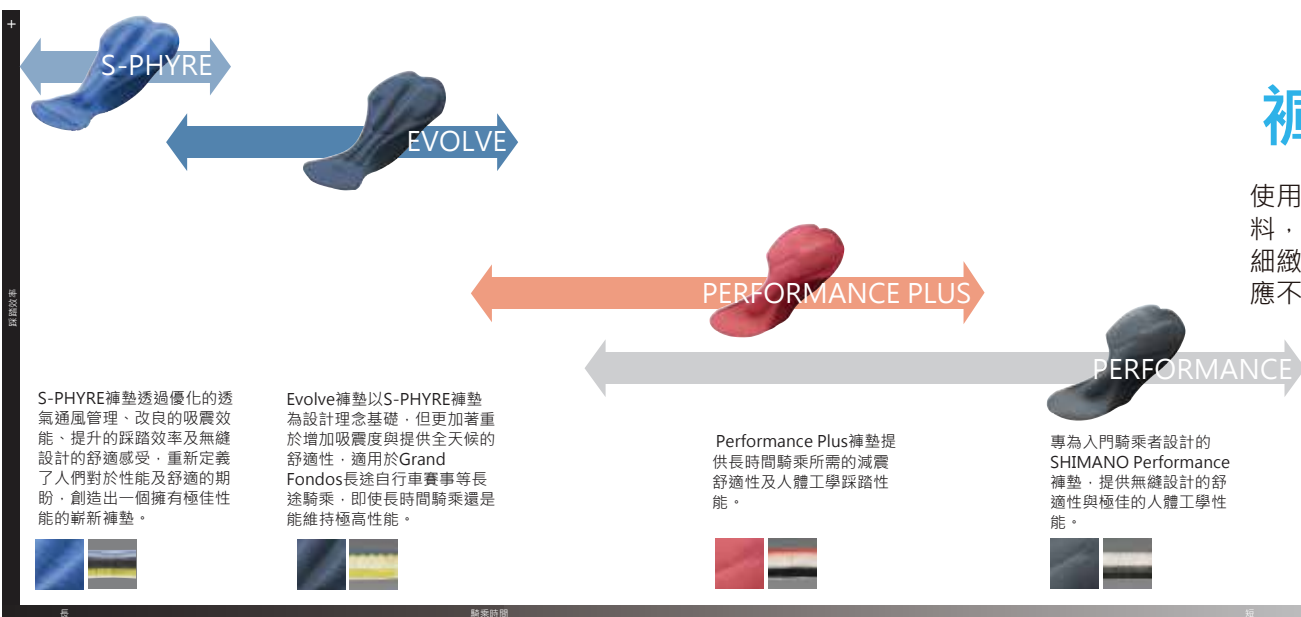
+

踩踏效率

S-PHYRE

EVOLVE

襪

使用
料，
細緻
應不

PERFORMANCE PLUS

PERFORMANCE

S-PHYRE褲墊透過優化的透氣通風管理、改良的吸震效能、提升的踩踏效率及無縫設計的舒適感受，重新定義了人們對於性能及舒適的期盼，創造出一個擁有極佳性能的嶄新褲墊。

Evolve褲墊以S-PHYRE褲墊為設計理念基礎，但更加著重於增加吸震度與提供全天候的舒適性，適用於Grand Fondos長途自行車賽事等長途騎乘，即使長時間騎乘還是能維持極高性能。

Performance Plus褲墊提供長時間騎乘所需的減震舒適性及人體工學踩踏性能。

專為入門騎乘者設計的SHIMANO Performance褲墊，提供無縫設計的舒適性與極佳的人體工學性能。

長

騎乘時間

短